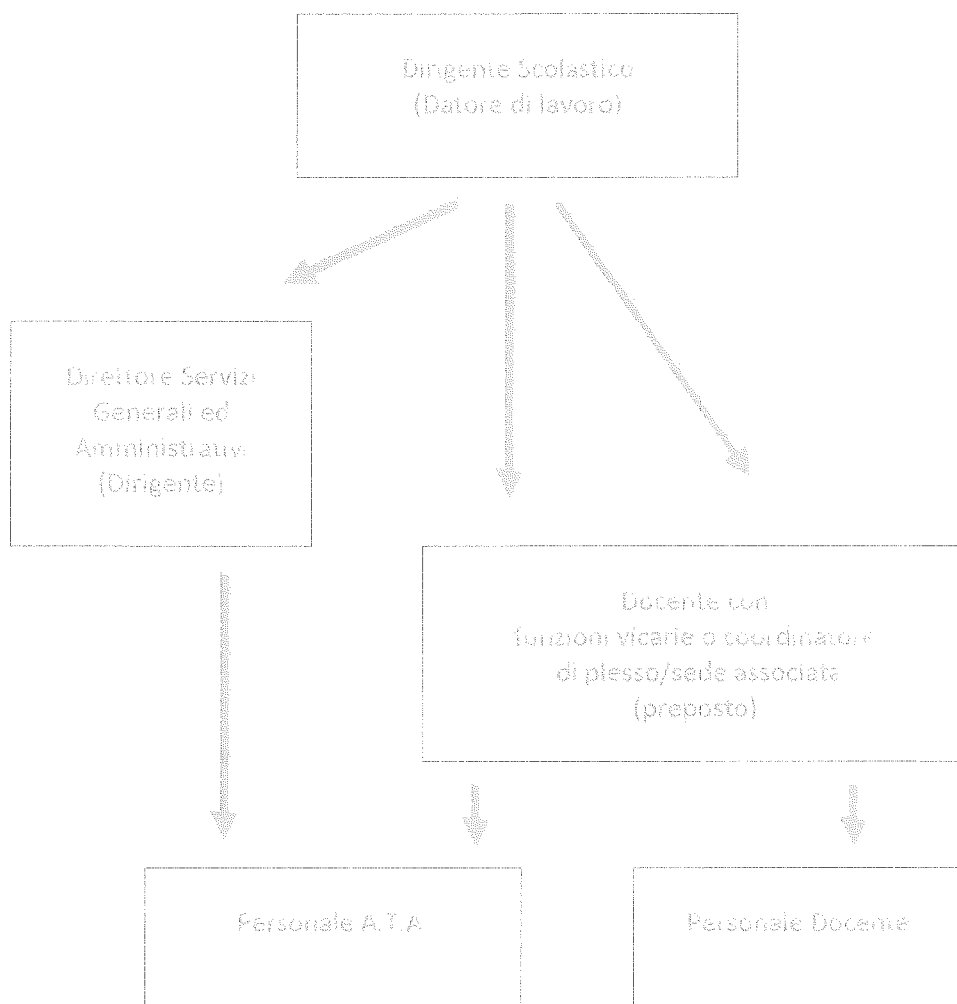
Dirigente Scolastico
(Datore di lavoro)

Direttore Servizi
Generali ed
Amministrativi
(Dirigente)

Docente con
funzioni vicarie o coordinatore
di plesso/sede associata
(preposto)

Personale A.T.A

Personale Docente